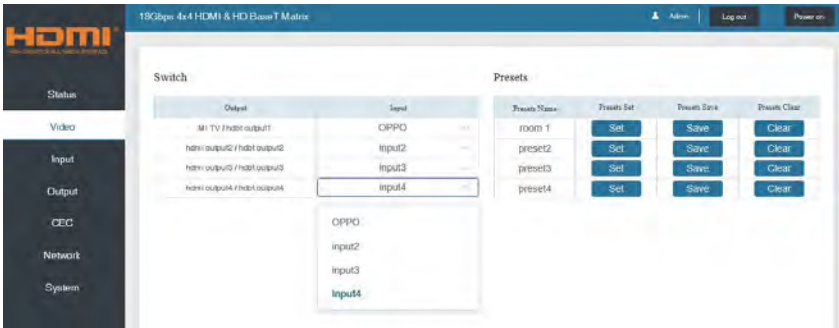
HDMI
HIGH-DEFINITION MULTIMEDIA INTERFACE

18Gbps 4x4 HDMI & HD BaseT Matrix

Admin Log out Power on

Status
Video
Input
Output
CEC
Network
System

Switch

| Output | Input |
|---|---|
| M1 TV / hdbt output1 | OPPO |
| hdmi output2 / hdbt output2 | input2 |
| hdmi output3 / hdbt output3 | input3 |
| hdmi output4 / hdbt output4 | input4 |

OPPO
input2
input3
input4

Presets

| Presets Name | Presets Set | Presets Save | Presets Clear |
|---|---|---|---|
| room 1 | Set | Save | Clear |
| preset2 | Set | Save | Clear |
| preset3 | Set | Save | Clear |
| preset4 | Set | Save | Clear |